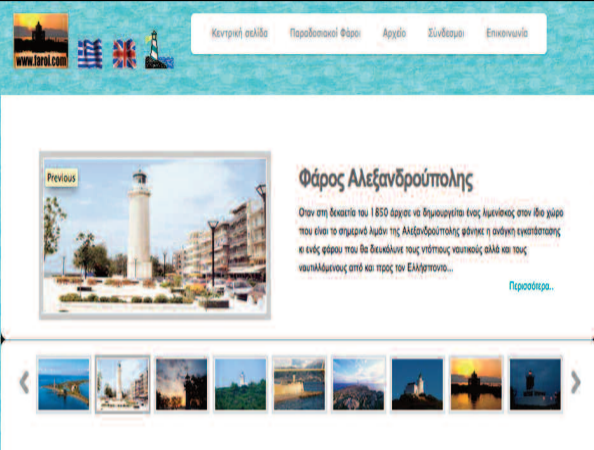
www.faroi.com

Κεντρική σελίδα Παραδοσιακοί Φάροι Αρχείο Σύνδεσμοι Επικοινωνία

Previous

Φάρος Αλεξανδρούπολης

Όταν στη δεκαετία του 1850 άρχισε να δημιουργείται ένας λιμενίσκος στον ίδιο χώρο που είναι το σημερινό λιμάνι της Αλεξανδρούπολης φάνηκε η ανάγκη εγκατάστασης κι ενός φάρου που θα διευκόλυνε τους ντόπιους ναυτικούς αλλά και τους ναυτιλλόμενους από και προς τον Ελλήσποντο...

Περισσότερα..

‹ ›